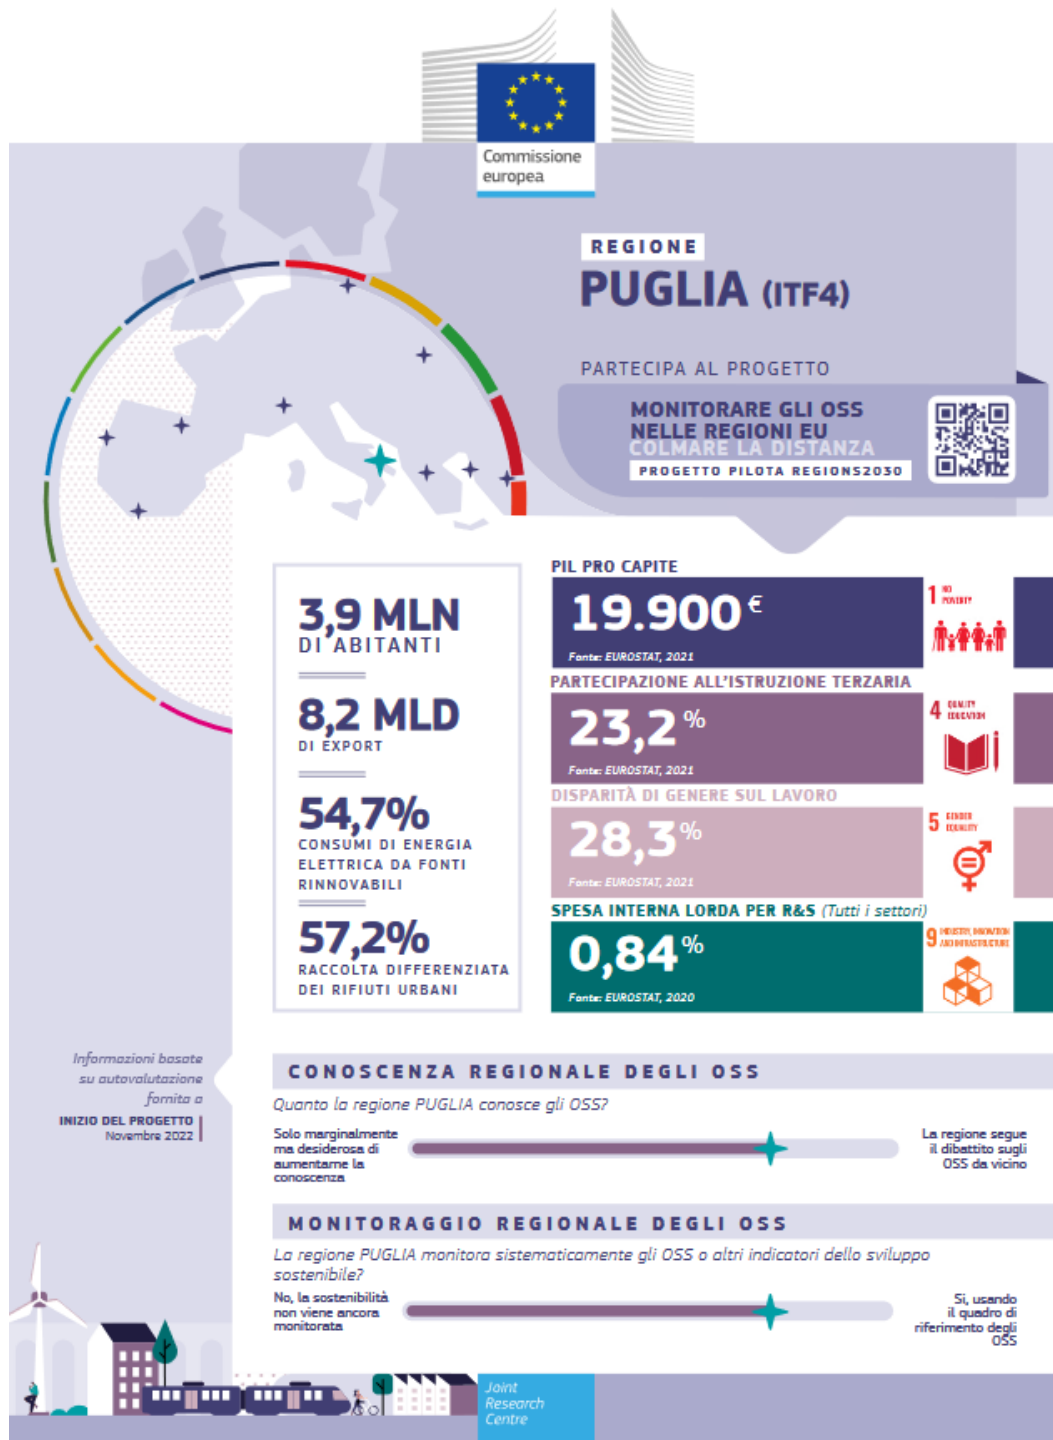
Commissione europea

REGIONE
PUGLIA (ITF4)

PARTECIPA AL PROGETTO
MONITORARE GLI OSS NELLE REGIONI EU
COLMARE LA DISTANZA
PROGETTO PILOTA REGIONS2030

3,9 MLN
DI ABITANTI

8,2 MLD
DI EXPORT

54,7%
CONSUMI DI ENERGIA ELETTRICA DA FONTI RINNOVABILI

57,2%
RACCOLTA DIFFERENZIATA DEI RIFIUTI URBANI

PIL PRO CAPITE
19.900 €
Fonte: EUROSTAT, 2021
1 NO POVERTY

PARTECIPAZIONE ALL'ISTRUZIONE TERZARIA
23,2 %
Fonte: EUROSTAT, 2021
4 QUALITY EDUCATION

DISPARITÀ DI GENERE SUL LAVORO
28,3 %
Fonte: EUROSTAT, 2021
5 GENDER EQUALITY

SPESA INTERNA LORDA PER R&S (Tutti i settori)
0,84 %
Fonte: EUROSTAT, 2020
9 INDUSTRY, INNOVATION AND INFRASTRUCTURE

Informazioni basate su autovalutazione fornita a
INIZIO DEL PROGETTO
Novembre 2022

CONOSCENZA REGIONALE DEGLI OSS
Quanto la regione PUGLIA conosce gli OSS?
Solo marginalmente ma desiderosa di aumentarne la conoscenza
La regione segue il dibattito sugli OSS da vicino

MONITORAGGIO REGIONALE DEGLI OSS
La regione PUGLIA monitora sistematicamente gli OSS o altri indicatori dello sviluppo sostenibile?
No, la sostenibilità non viene ancora monitorata
Sì, usando il quadro di riferimento degli OSS

Joint Research Centre